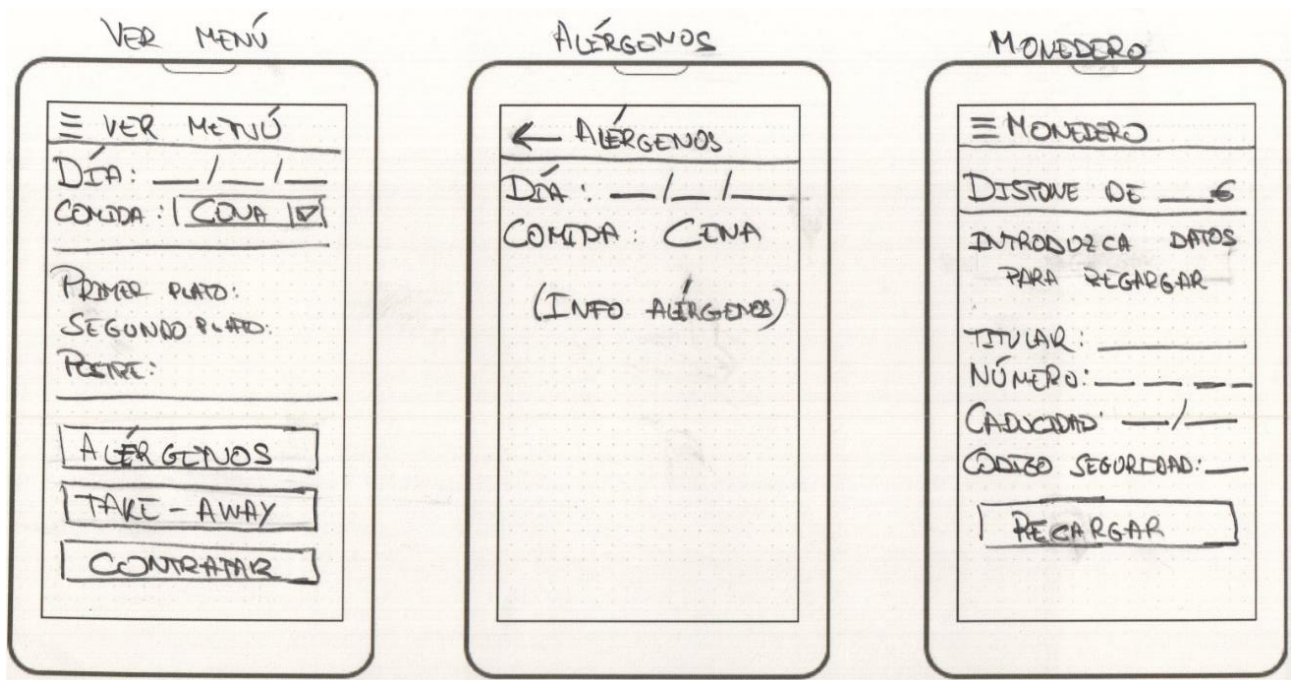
VER MENÚ

≡ VER MENÚ

DÍA: __/__/__

COMIDA: CENA ☑

PRIMER PLATO:

SEGUNDO PLATO:

POSTRE:

ALÉRGENOS

TAKE-AWAY

CONTRATAR

ALÉRGENOS

← ALÉRGENOS

DÍA: __/__/__

COMIDA: CENA

(INFO ALÉRGENOS)

MONEDERO

≡ MONEDERO

DISPONE DE ___€

INTRODUZCA DATOS PARA RECARGAR

TITULAR: ______

NÚMERO: __ __ __

CADUCIDAD: __/__

CÓDIGO SEGURIDAD: __

RECARGAR